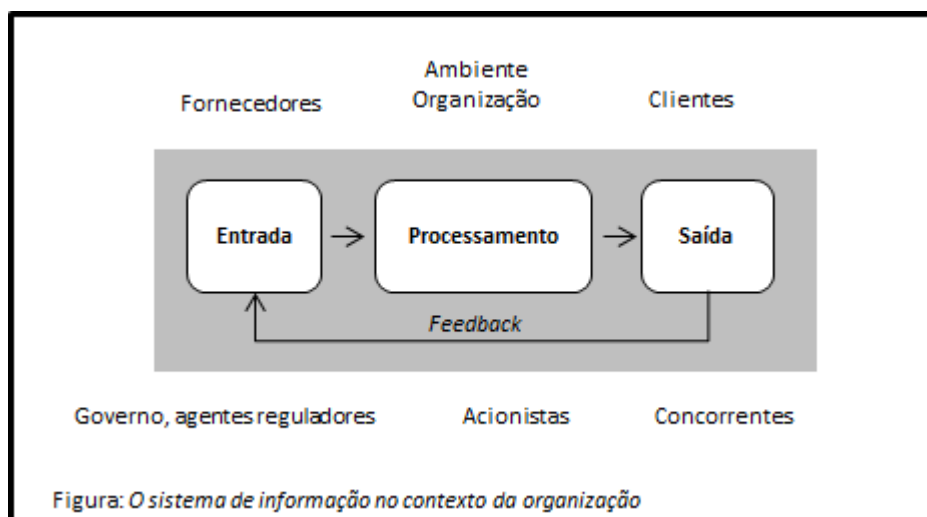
Ambiente
Organização

Fornecedores

Clientes

Entrada

Processamento

Saída

*Feedback*

Governo, agentes reguladores

Acionistas

Concorrentes

Figura: *O sistema de informação no contexto da organização*